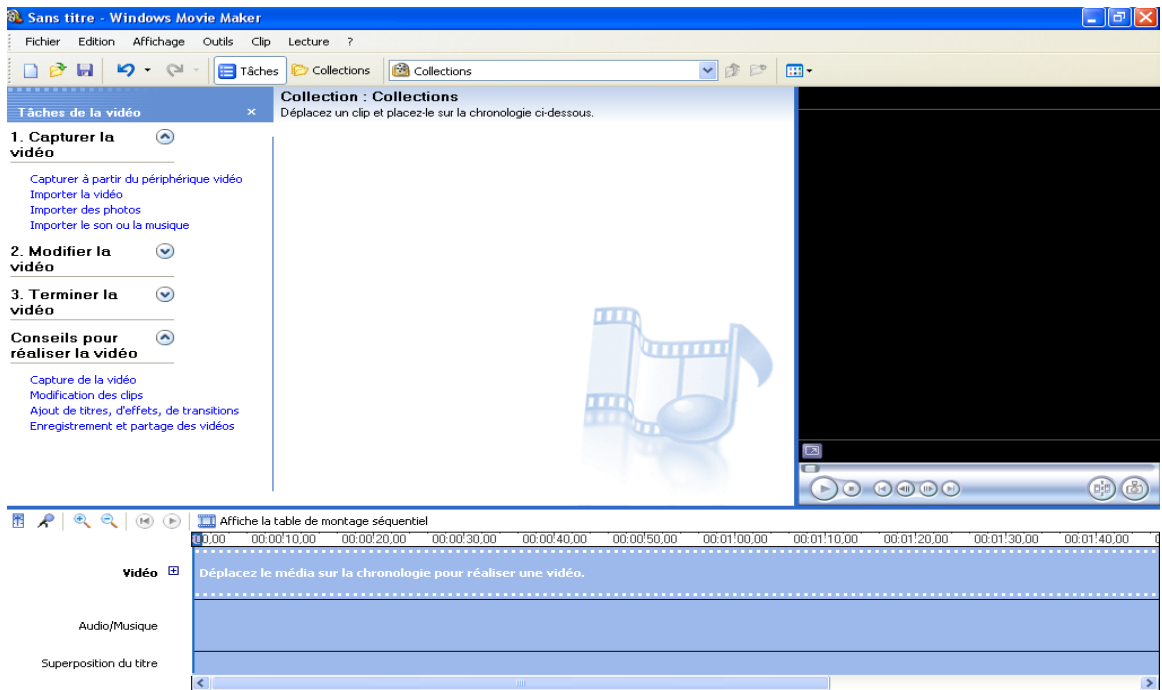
Sans titre - Windows Movie Maker

Fichier Edition Affichage Outils Clip Lecture ?

Tâches Collections Collections

Tâches de la vidéo ×

1. Capturer la vidéo

Capturer à partir du périphérique vidéo
Importer la vidéo
Importer des photos
Importer le son ou la musique

2. Modifier la vidéo

3. Terminer la vidéo

Conseils pour réaliser la vidéo

Capture de la vidéo
Modification des clips
Ajout de titres, d'effets, de transitions
Enregistrement et partage des vidéos

Collection : Collections
Déplacez un clip et placez-le sur la chronologie ci-dessous.

Affiche la table de montage séquentiel

00,00 00:00:10,00 00:00:20,00 00:00:30,00 00:00:40,00 00:00:50,00 00:01:00,00 00:01:10,00 00:01:20,00 00:01:30,00 00:01:40,00

Vidéo

Déplacez le média sur la chronologie pour réaliser une vidéo.

Audio/Musique

Superposition du titre